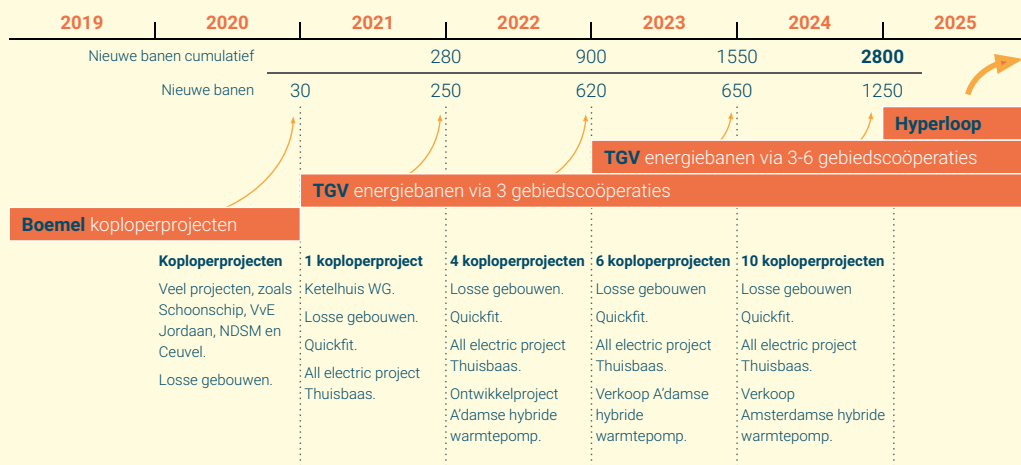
2019 2020 2021 2022 2023 2024 2025

Nieuwe banen cumulatief 280 900 1550 **2800**

Nieuwe banen 30 250 620 650 1250

**Hyperloop**

**TGV** energiebanen via 3-6 gebiedscoöperaties

**TGV** energiebanen via 3 gebiedscoöperaties

**Boemel** koploperprojecten

**Koploperprojecten**

Veel projecten, zoals Schoonschip, VvE Jordaan, NDSM en Ceuvel.

Losse gebouwen.

**1 koploperproject**

Ketelhuis WG.

Losse gebouwen.

Quickfit.

All electric project Thuisbaas.

**4 koploperprojecten**

Losse gebouwen.

Quickfit.

All electric project Thuisbaas.

Ontwikkelproject A'damse hybride warmtepomp.

**6 koploperprojecten**

Losse gebouwen

Quickfit.

All electric project Thuisbaas.

Verkoop A'damse hybride warmtepomp.

**10 koploperprojecten**

Losse gebouwen

Quickfit.

All electric project Thuisbaas.

Verkoop Amsterdamse hybride warmtepomp.